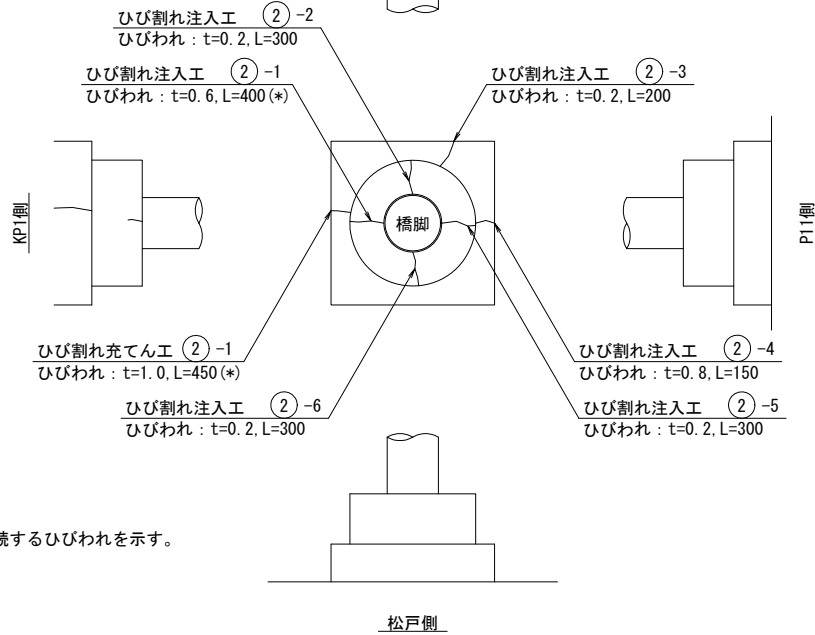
ひび割れ注入工 ②-2
ひびわれ：t=0.2, L=300

ひび割れ注入工 ②-1
ひびわれ：t=0.6, L=400(*)

ひび割れ注入工 ②-3
ひびわれ：t=0.2, L=200

KP1側

橋脚

P11側

ひび割れ充てん工 ②-1
ひびわれ：t=1.0, L=450(*)

ひび割れ注入工 ②-4
ひびわれ：t=0.8, L=150

ひび割れ注入工 ②-6
ひびわれ：t=0.2, L=300

ひび割れ注入工 ②-5
ひびわれ：t=0.2, L=300

続するひびわれを示す。

松戸側